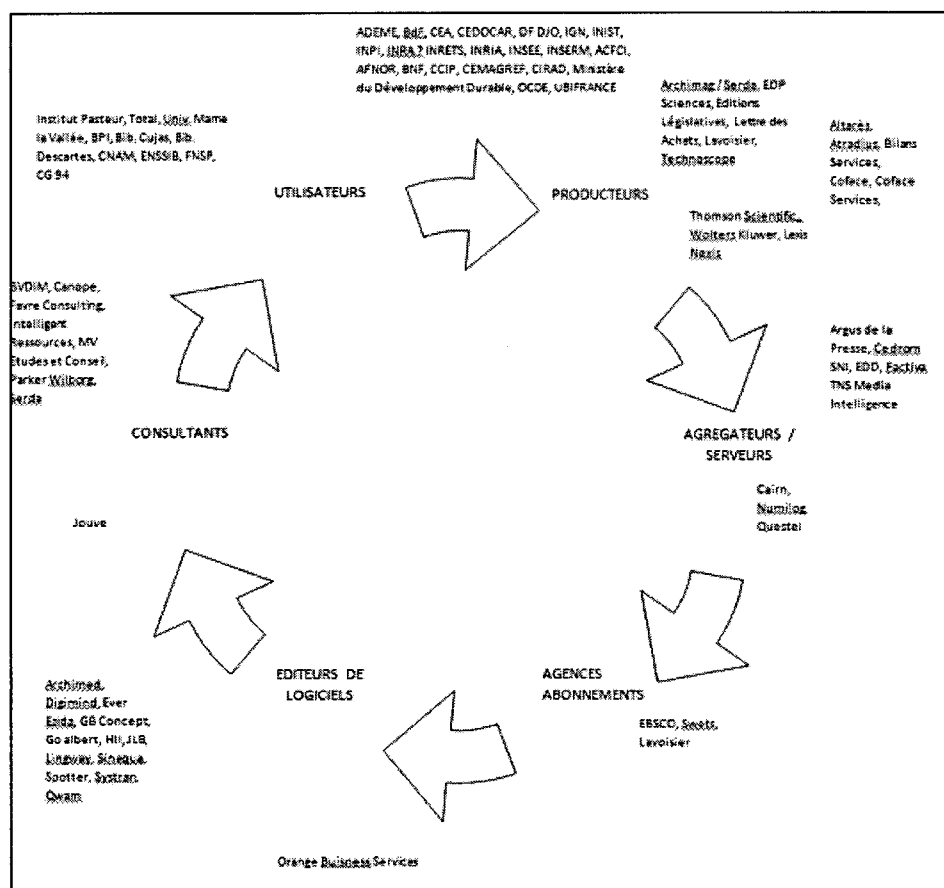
ADEME, BdF, CEA, CEDOCAR, DF DJO, IGN, INIST, INPI, INRA ? INRETS, INRIA, INSEE, INSERM, ACFCI, AFNOR, BNF, CCIP, CEMAGREF, CIRAD, Ministère du Développement Durable, OCDE, UBIFRANCE

Institut Pasteur, Total, Univ. Marne la Vallée, BPI, Bib. Cujas, Bib. Descartes, CNAM, ENSSIB, FNSP, CG 94

UTILISATEURS

Archimag / Serda, EDP Sciences, Editions Législatives, Lettre des Achats, Lavoisier, Technoscope

PRODUCTEURS

Altarès, Atradius, Bilans Services, Coface, Coface Services,

Thomson Scientific, Wolters Kluwer, Lexis Nexis

SVDIM, Canope, Favre Consulting, Intelligent Ressources, MV Etudes et Conseil, Parker Wilborg, Serda

Argus de la Presse, Cedrom SNI, EDD, Factiva, TNS Media Intelligence

CONSULTANTS

AGREGATEURS / SERVEURS

Cairn, Numilog Questel

Jouve

AGENCES ABONNEMENTS

EDITEURS DE LOGICIELS

Archimed, Digimind, Ever Ezida, GB Concept, Go albert, HII, JLB, Lingway, Sinequa, Spotter, Systran, Qwam

EBSCO, Swets, Lavoisier

Orange Business Services